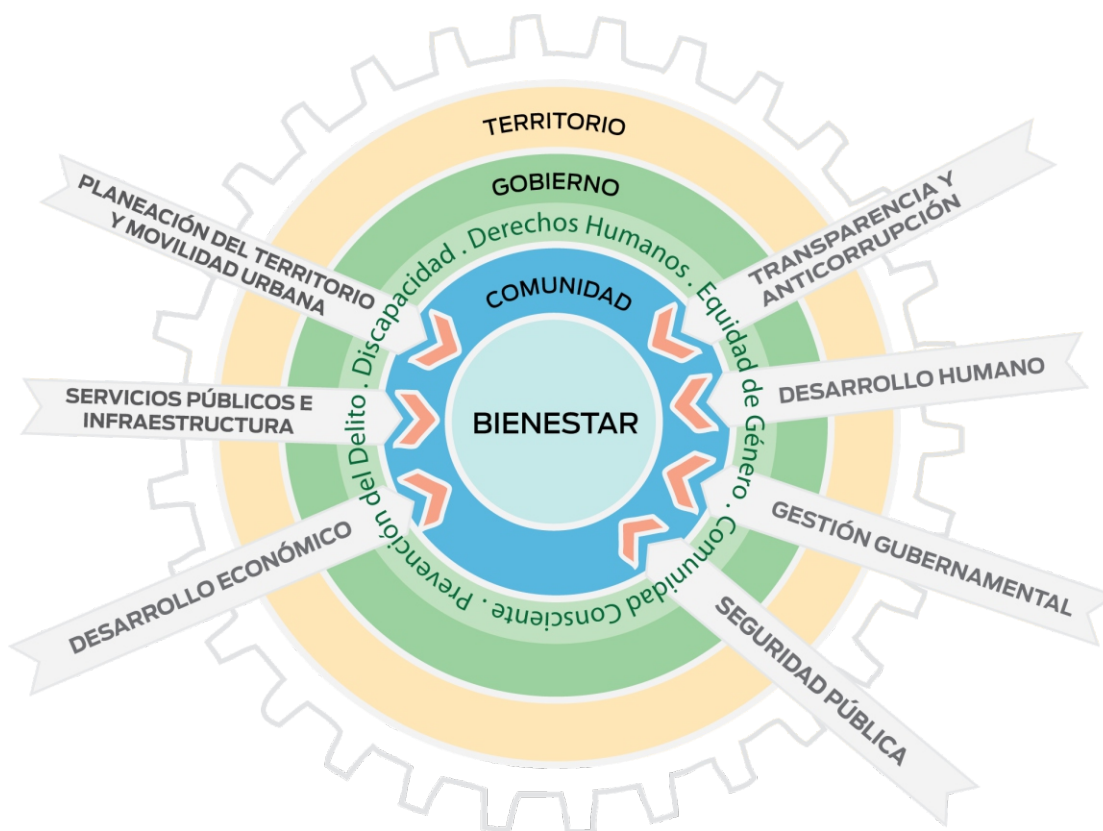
TERRITORIO

GOBIERNO

Derechos Humanos . Equidad de Género . Comunidad Consciente . Prevención del Delito . Discapacidad .

COMUNIDAD

BIENESTAR

PLANEACIÓN DEL TERRITORIO Y MOVILIDAD URBANA

SERVICIOS PÚBLICOS E INFRAESTRUCTURA

DESARROLLO ECONÓMICO

TRANSPARENCIA Y ANTICORRUPCIÓN

DESARROLLO HUMANO

GESTIÓN GUBERNAMENTAL

SEGURIDAD PÚBLICA